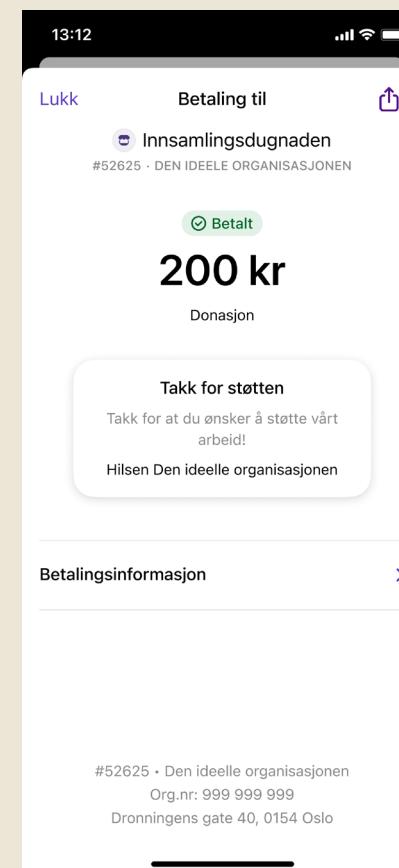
13:12

Lukk
Betaling til

Innsamlingsdugnaden
#52625 · DEN IDEELE ORGANISASJONEN

Betalt
200 kr
Donasjon

Takk for støtten
Takk for at du ønsker å støtte vårt arbeid!
Hilsen Den ideelle organisasjonen

Betalingsinformasjon

#52625 • Den ideelle organisasjonen
Org.nr: 999 999 999
Dronningens gate 40, 0154 Oslo